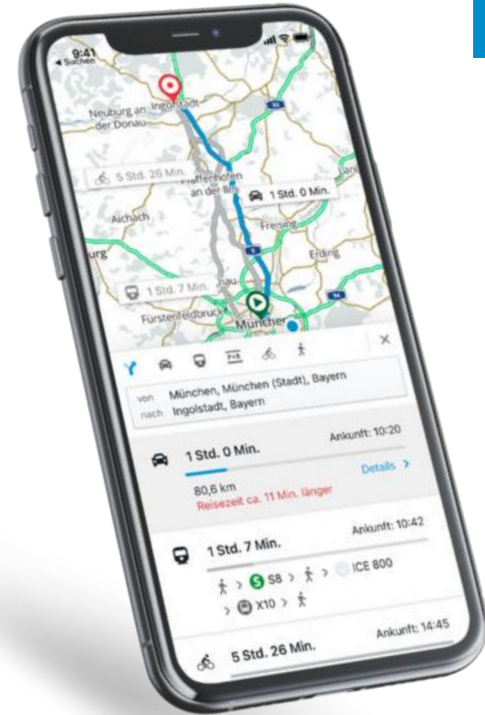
9:41
◂ Suchen

Neuburg an der Donau
Ingolstadt
5 Std. 26 Min.
Pfaffenhofen an der Ilm
1 Std. 0 Min.
Aichach
Freising
Erding
1 Std. 7 Min.
Fürstenfeldbruck
München

P+R
×

von München, München (Stadt), Bayern
nach Ingolstadt, Bayern

1 Std. 0 Min.
Ankunft: 10:20
Details >
80,6 km
Reisezeit ca. 11 Min. länger

1 Std. 7 Min.
Ankunft: 10:42
> S8 > > ICE 800
> X10 >

5 Std. 26 Min.
Ankunft: 14:45